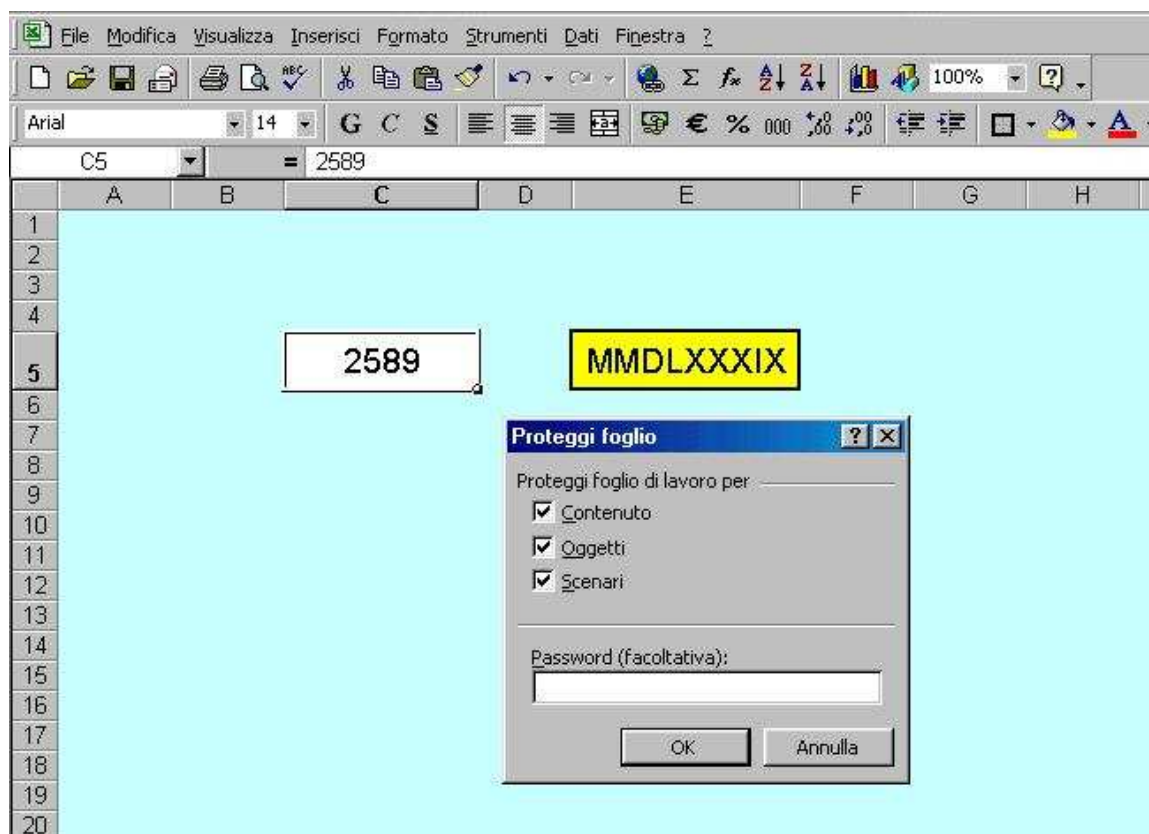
File Modifica Visualizza Inserisci Formato Strumenti Dati Finestra ?

100%

Arial 14 G C S € % 000 ,00

C5 = 2589

A B C D E F G H

1
2
3
4
5
6
7
8
9
10
11
12
13
14
15
16
17
18
19
20

2589

MMDLXXXIX

Proteggi foglio

Proteggi foglio di lavoro per

Contenuto

Oggetti

Scenari

Password (facoltativa):

OK

Annulla